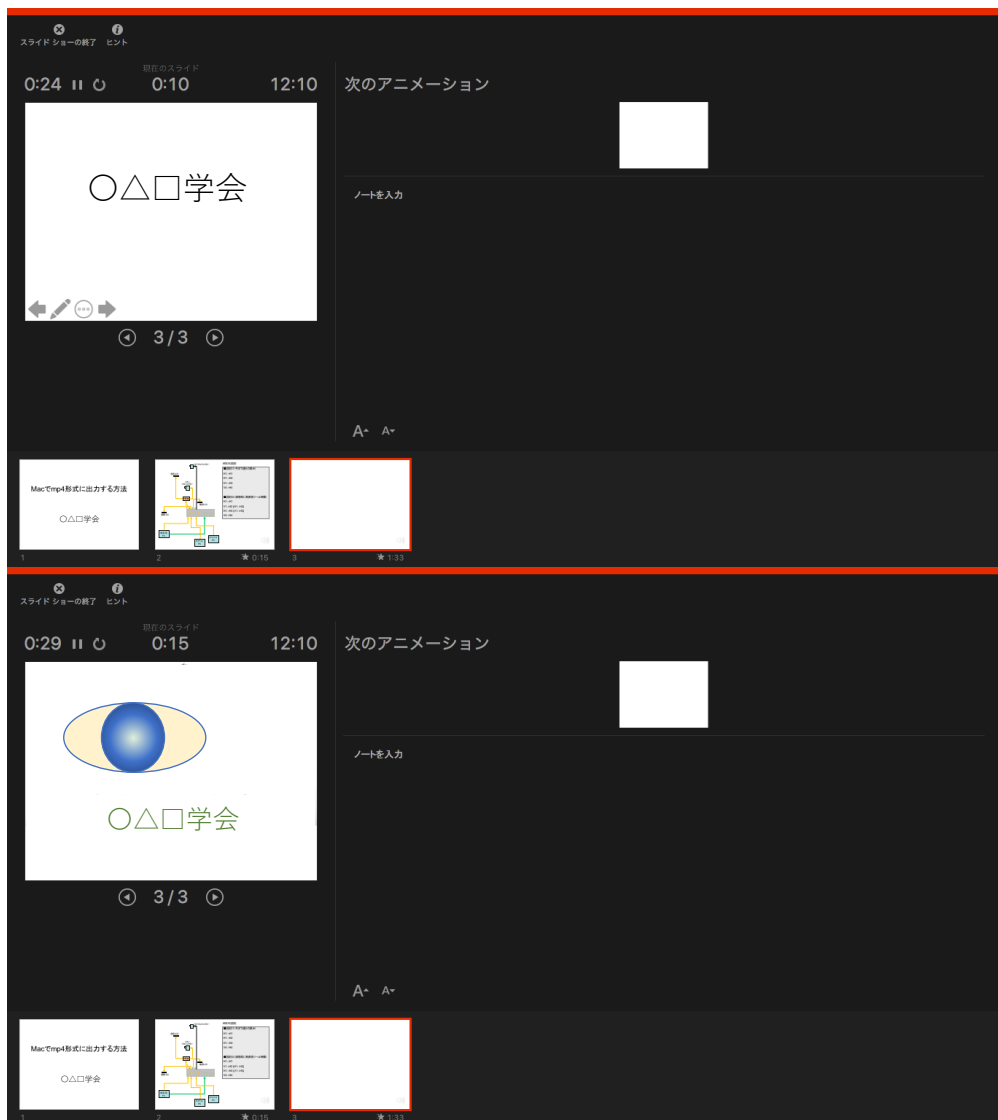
スライド ショーの終了　ヒント

現在のスライド

0:24　0:10　12:10

次のアニメーション

〇△□学会

ノートを入力

3 / 3

A A

Macでmp4形式に出力する方法

〇△□学会

1　2　0:15　3　1:33

スライド ショーの終了　ヒント

現在のスライド

0:29　0:15　12:10

次のアニメーション

〇△□学会

ノートを入力

3 / 3

A A

Macでmp4形式に出力する方法

〇△□学会

1　2　0:15　3　1:33